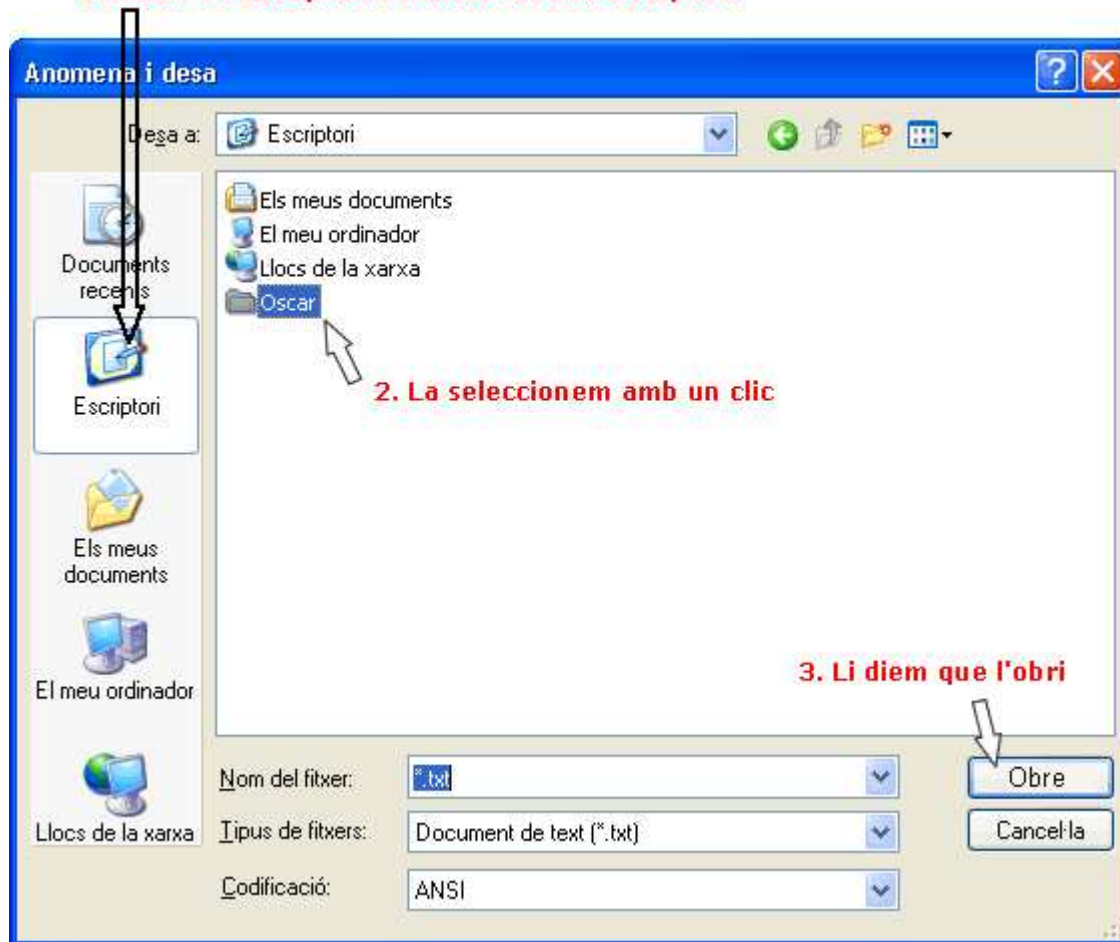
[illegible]

Anomena i desa

Desa a: Escriptori

Documents recents

Escriptori

Els meus documents

El meu ordinador

Llocs de la xarxa

Els meus documents
El meu ordinador
Llocs de la xarxa
Oscar

2. La seleccionem amb un clic

3. Li diem que l'obri

Nom del fitxer: *.txt

Tipus de fitxers: Document de text (*.txt)

Codificació: ANSI

Obre

Cancel·la